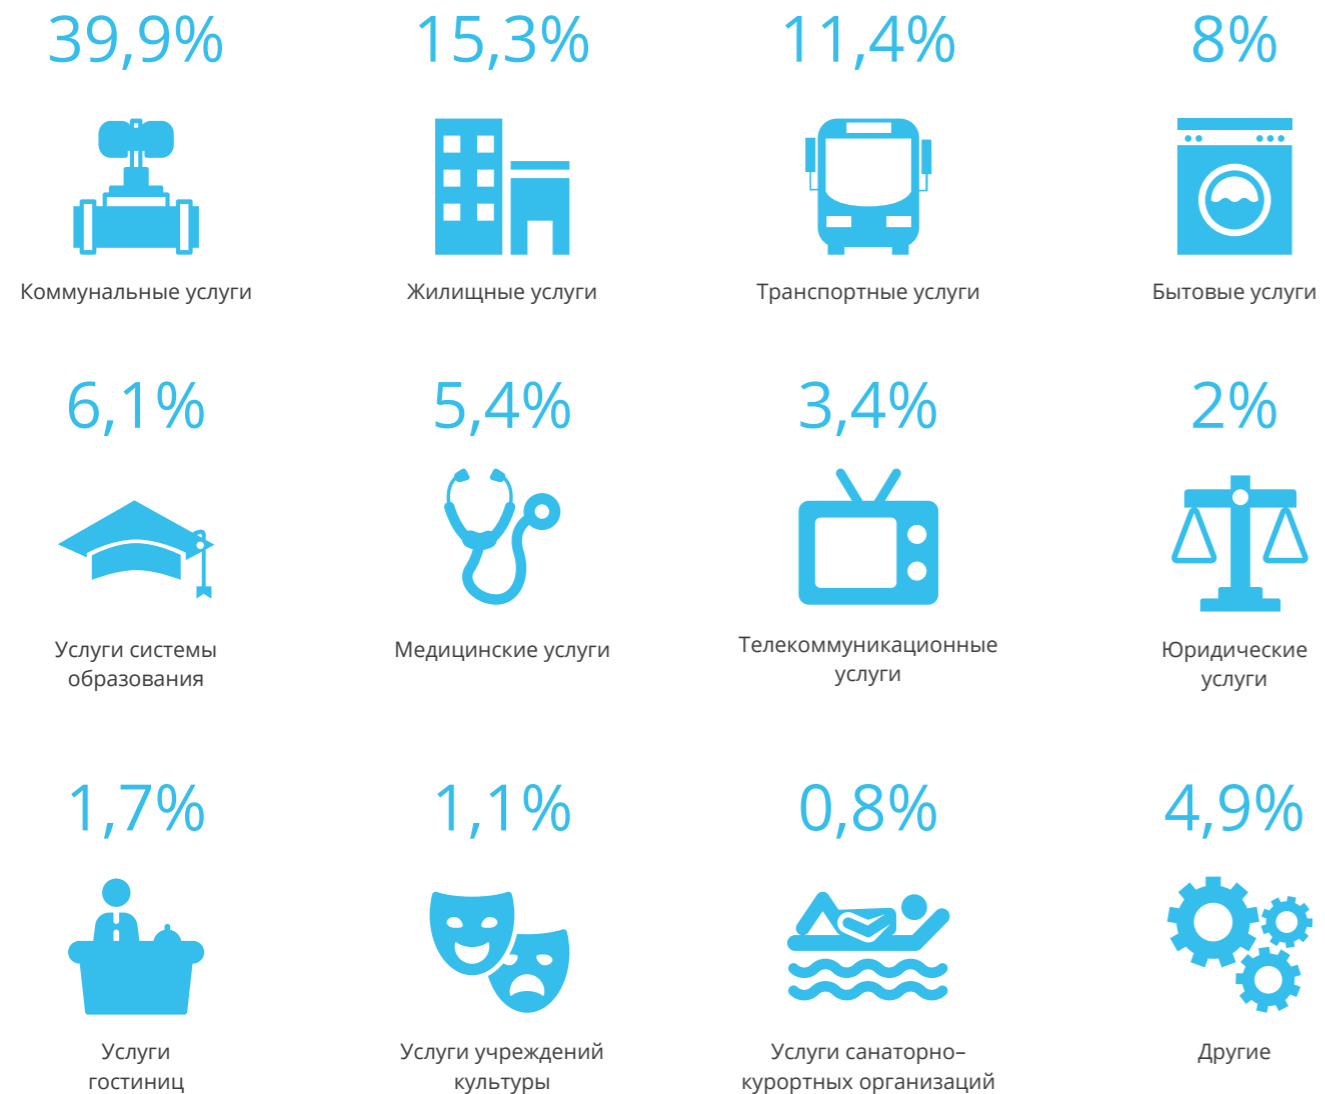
39,9%

Коммунальные услуги

15,3%

Жилищные услуги

11,4%

Транспортные услуги

8%

Бытовые услуги

6,1%

Услуги системы образования

5,4%

Медицинские услуги

3,4%

Телекоммуникационные услуги

2%

Юридические услуги

1,7%

Услуги гостиниц

1,1%

Услуги учреждений культуры

0,8%

Услуги санаторно-курортных организаций

4,9%

Другие